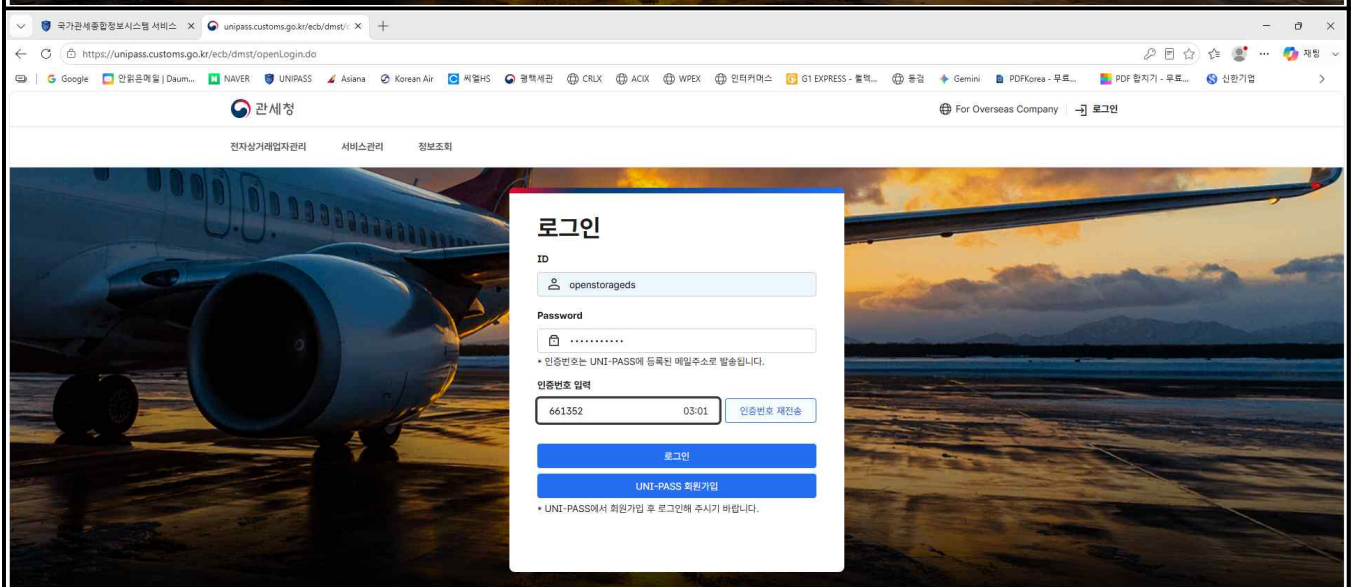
국가관세종합정보시스템 서비스 ×
unipass.customs.go.kr/ecb/dmst/ ×
+

https://unipass.customs.go.kr/ecb/dmst/openLogin.do

채팅

Google 안읽은메일 | Daum... NAVER UNIPASS Asiana Korean Air 씨엘HS 평택세관 CRLX ACIX WPEX 인터커머스 G1 EXPRESS - 통책... 통검 Gemini PDFKorea - 무료... PDF 합치기 - 무료... 신한기업

관세청

For Overseas Company 로그인

전자상거래업자관리 서비스관리 정보조회

로그인

ID

openstorageds

Password

············

* 인증번호는 UNI-PASS에 등록된 메일주소로 발송됩니다.

인증번호 입력

661352 03:01 인증번호 재전송

로그인

UNI-PASS 회원가입

* UNI-PASS에서 회원가입 후 로그인해 주시기 바랍니다.